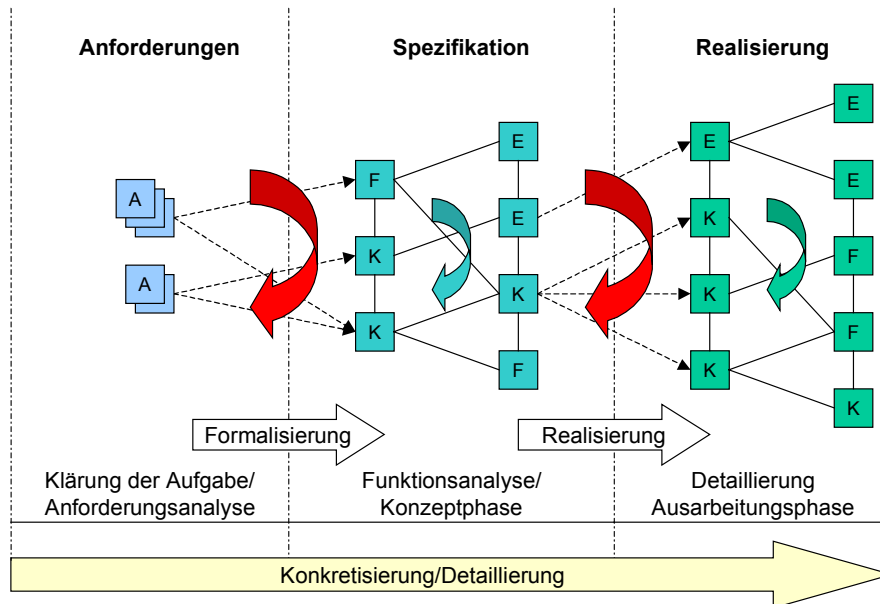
Anforderungen

Spezifikation

Realisierung

A

A

F

K

K

E

E

K

F

E

K

K

K

E

E

F

F

K

Formalisierung

Realisierung

Klärung der Aufgabe/ Anforderungsanalyse

Funktionsanalyse/ Konzeptphase

Detaillierung Ausarbeitungsphase

Konkretisierung/Detaillierung